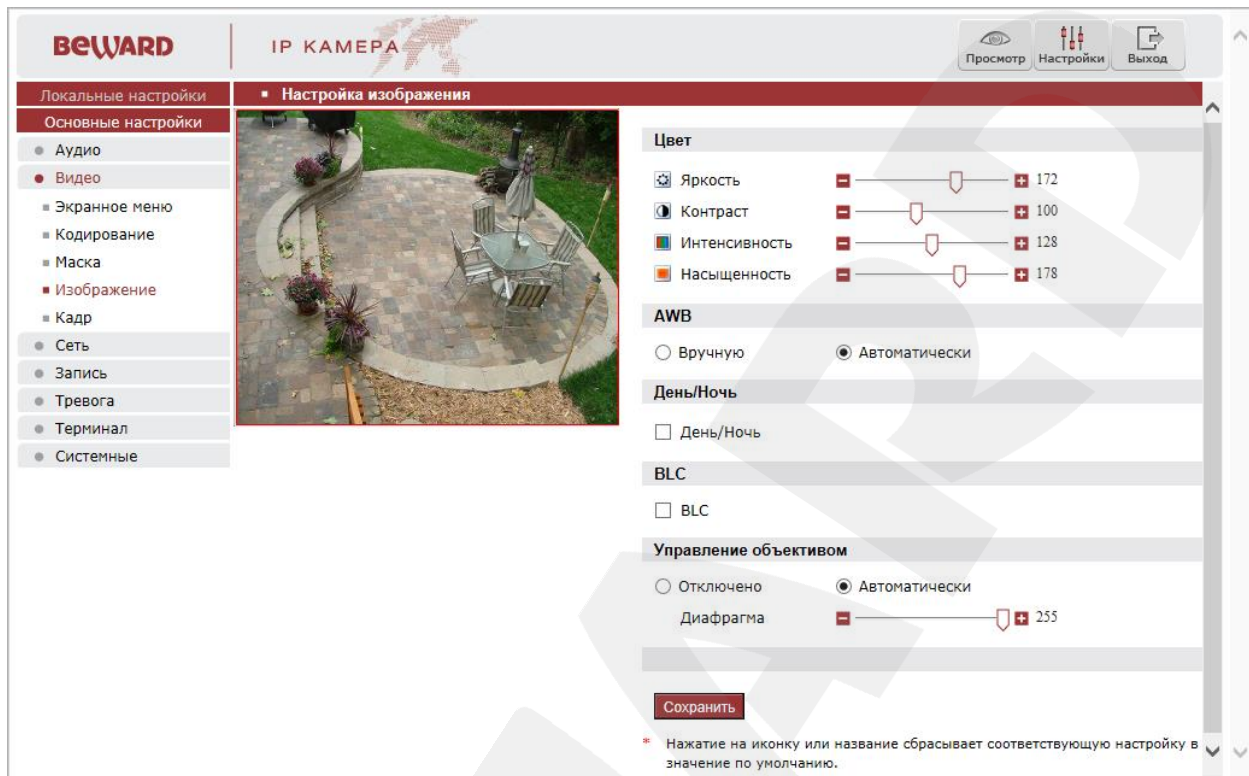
BEWARD IP КАМЕРА

Просмотр Настройки Выход

Локальные настройки
Основные настройки
Аудио
Видео
Экранное меню
Кодирование
Маска
Изображение
Кадр
Сеть
Запись
Тревога
Терминал
Системные

Настройка изображения

Цвет

Яркость 172
Контраст 100
Интенсивность 128
Насыщенность 178

AWB

Вручную
Автоматически

День/Ночь

День/Ночь

BLC

BLC

Управление объективом

Отключено
Автоматически
Диафрагма 255

Сохранить

* Нажатие на иконку или название сбрасывает соответствующую настройку в значение по умолчанию.